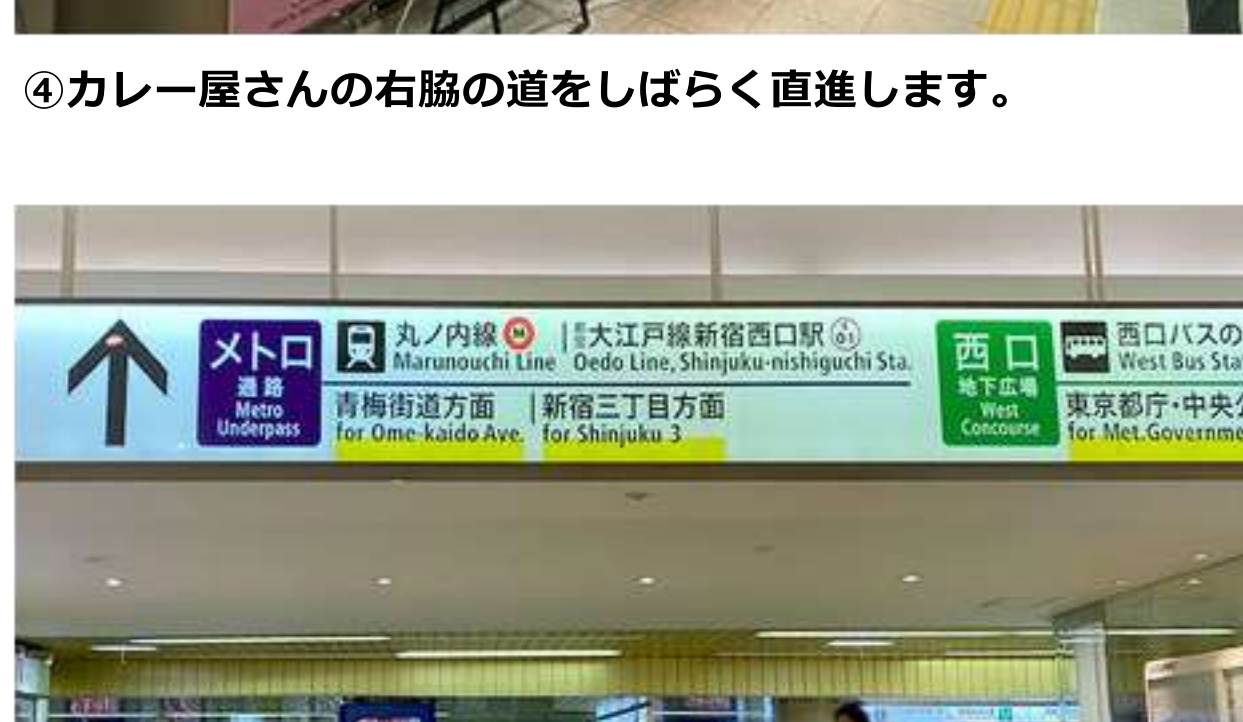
④カレー屋さんの右脇の道をしばらく直進します。

メトロ
通路
Metro
Underpass

丸ノ内線 M
Marunouchi Line

都営 大江戸線新宿西口駅 E 01
Oedo Line, Shinjuku-nishiguchi Sta.

青梅街道方面
for Ome-kaido Ave.

新宿三丁目方面
for Shinjuku 3

西口
地下広場
West
Concourse

西口バスの
West Bus Sta

東京都庁・中央
for Met.Governme